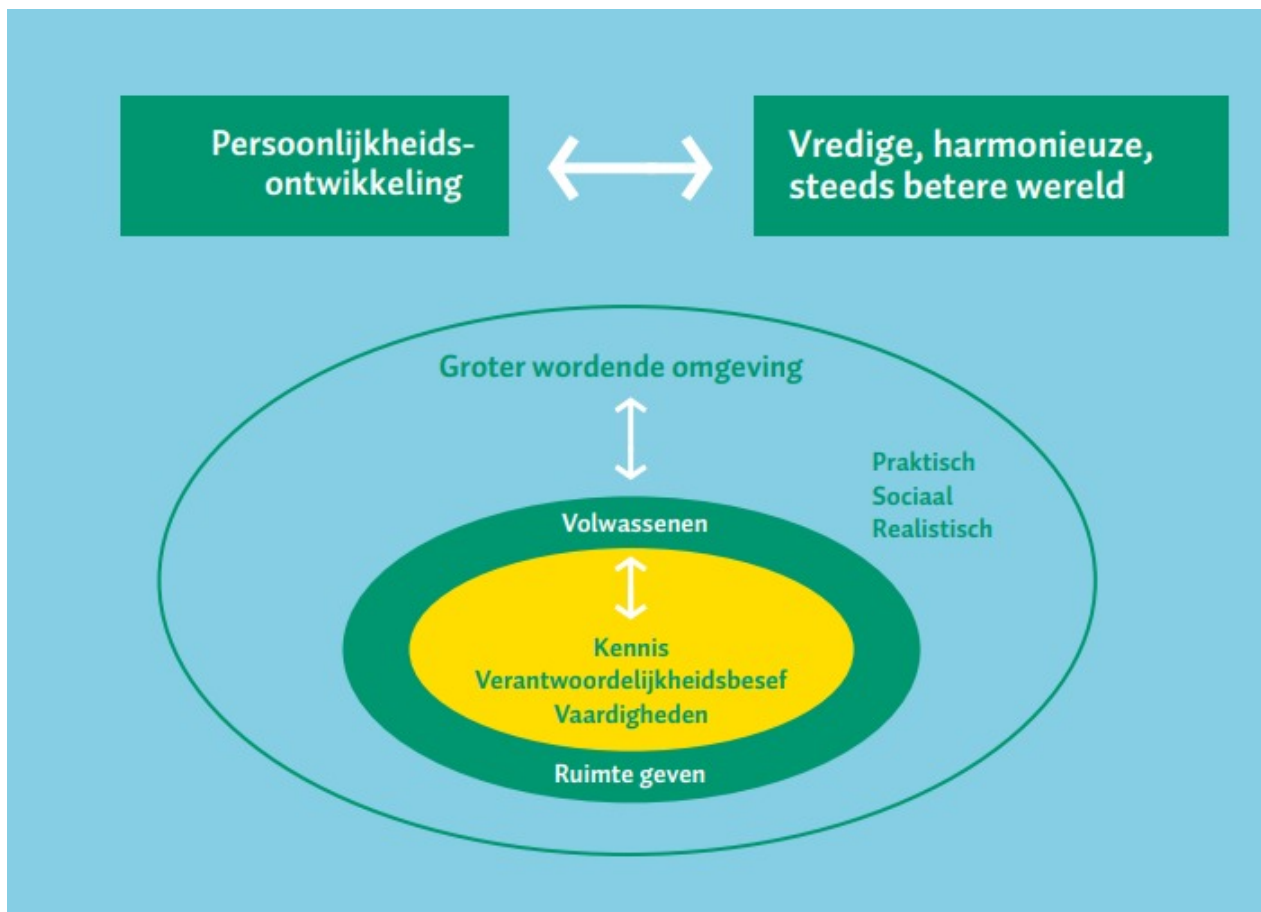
Persoonlijkheidsontwikkeling

Vredige, harmonieuze, steeds betere wereld

Groter wordende omgeving

Praktisch
Sociaal
Realistisch

Volwassenen

Kennis
Verantwoordelijkheidsbesef
Vaardigheden

Ruimte geven